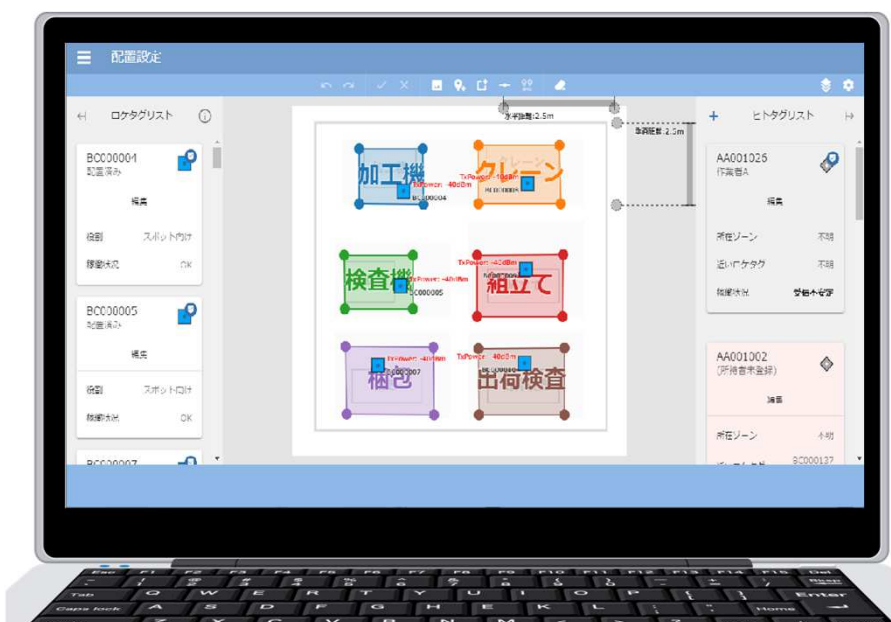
配置設定

ロケタグリスト

BC00004
配置済み
編集
役割 スポット向け
稼働状況 OK

BC000005
配置済み
編集
役割 スポット向け
稼働状況 OK

BC00007

水平距離:2.5m
垂直距離:2.5m

加工機
TxPower: -40dBm
BC000004

クレーン
TxPower: -40dBm

検査機
TxPower: -40dBm
BC000005

組立て
TxPower: -40dBm

梱包
TxPower: -40dBm
BC000007

出荷検査
TxPower: -40dBm

ヒトタグリスト

AA001025
作業者A
編集
所在ゾーン 不明
近いロケタグ 不明
稼働状況 受信不安定

AA001002
(所持者未登録)
編集
所在ゾーン 不明
BC000137

Esc F1 F2 F3 F4 F5 F6 F7 F8 F9 F10 F11 F12 Del
Tab Enter
Caps lock Home